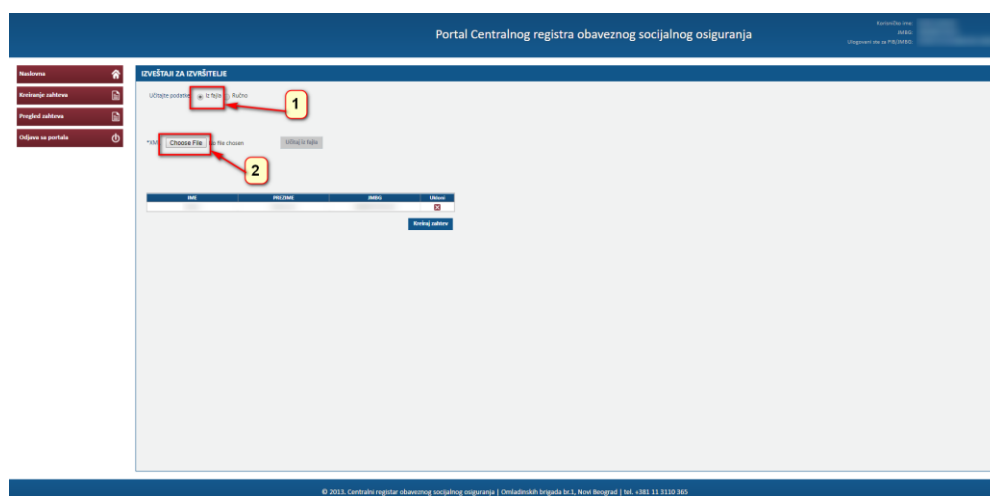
Portal Centralnog registra obaveznog socijalnog osiguranja

Korisničko ime:
JMBG:
Ulogovani ste sa PIB/JMBG:

Naslovna
Kreiranje zahteva
Pregled zahteva
Odjava sa portala

IZVEŠTAJI ZA IZVRŠITELJE

Učitajte podatke: Iz fajla Ručno

1

*XML: Choose File No file chosen Učitaj iz fajla

2

| IME | PREZIME | JMBG | Ukloni |
|---|---|---|---|
| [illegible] | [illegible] | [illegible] | |

Kreiraj zahtev

© 2013. Centralni registar obaveznog socijalnog osiguranja | Omladinskih brigada br.1, Novi Beograd | tel. +381 11 3110 365